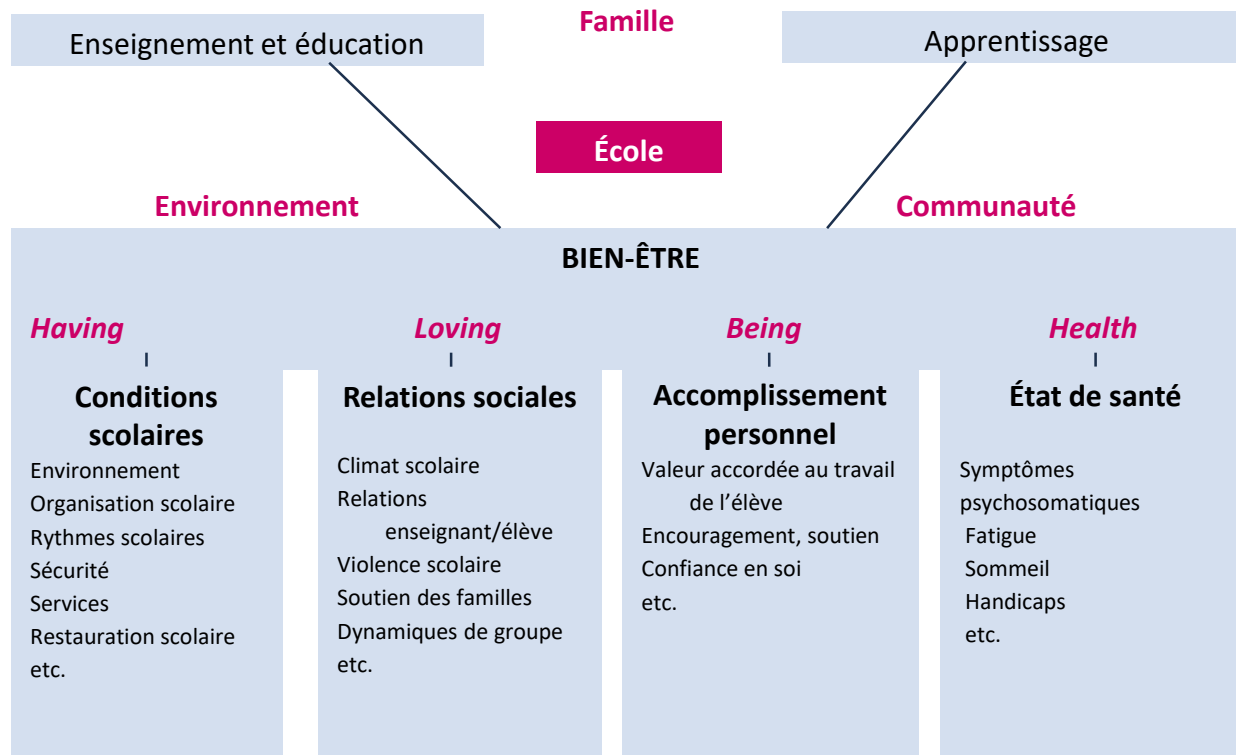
Famille

Enseignement et éducation

Apprentissage

École

Environnement

Communauté

BIEN-ÊTRE

*Having*

Conditions scolaires

Environnement
Organisation scolaire
Rythmes scolaires
Sécurité
Services
Restauration scolaire
etc.

*Loving*

Relations sociales

Climat scolaire
Relations enseignant/élève
Violence scolaire
Soutien des familles
Dynamiques de groupe
etc.

*Being*

Accomplissement personnel

Valeur accordée au travail de l'élève
Encouragement, soutien
Confiance en soi
etc.

*Health*

État de santé

Symptômes psychosomatiques
Fatigue
Sommeil
Handicaps
etc.